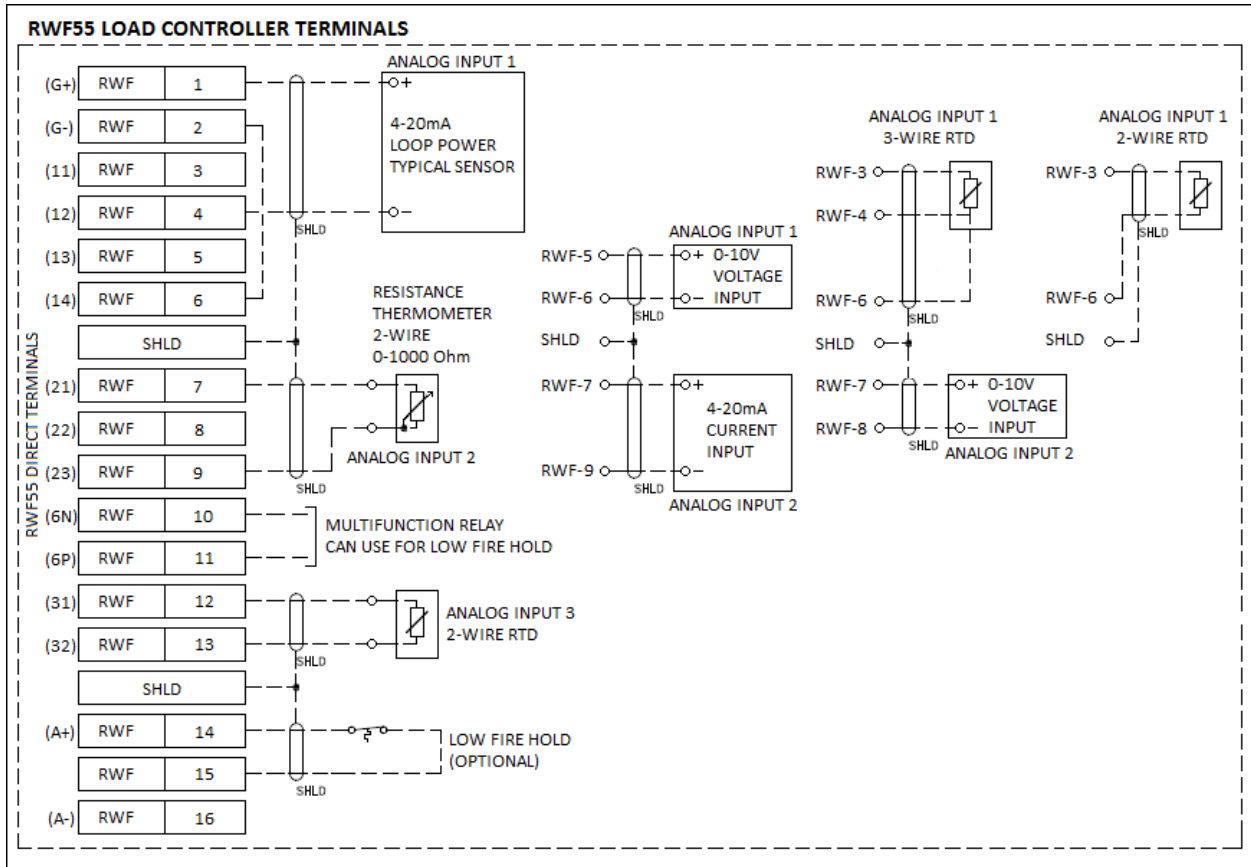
RWF55 LOAD CONTROLLER TERMINALS

RWF55 DIRECT TERMINALS

| | | |
|---|---|---|
| (G+) | RWF | 1 |
| (G-) | RWF | 2 |
| (11) | RWF | 3 |
| (12) | RWF | 4 |
| (13) | RWF | 5 |
| (14) | RWF | 6 |
| | SHLD | |
| (21) | RWF | 7 |
| (22) | RWF | 8 |
| (23) | RWF | 9 |
| (6N) | RWF | 10 |
| (6P) | RWF | 11 |
| (31) | RWF | 12 |
| (32) | RWF | 13 |
| | SHLD | |
| (A+) | RWF | 14 |
| | RWF | 15 |
| (A-) | RWF | 16 |

ANALOG INPUT 1
+
4-20mA
LOOP POWER
TYPICAL SENSOR
−
SHLD

RESISTANCE THERMOMETER 2-WIRE 0-1000 Ohm
ANALOG INPUT 2
SHLD

MULTIFUNCTION RELAY
CAN USE FOR LOW FIRE HOLD

ANALOG INPUT 3
2-WIRE RTD
SHLD

LOW FIRE HOLD
(OPTIONAL)
SHLD

ANALOG INPUT 1
RWF-5
+ 0-10V
VOLTAGE
RWF-6
− INPUT
SHLD
SHLD
RWF-7
+
4-20mA
CURRENT
INPUT
RWF-9
−
SHLD
ANALOG INPUT 2

ANALOG INPUT 1
3-WIRE RTD
RWF-3
RWF-4
RWF-6
SHLD
SHLD
RWF-7
+ 0-10V
VOLTAGE
RWF-8
− INPUT
SHLD
ANALOG INPUT 2

ANALOG INPUT 1
2-WIRE RTD
RWF-3
SHLD
RWF-6
SHLD